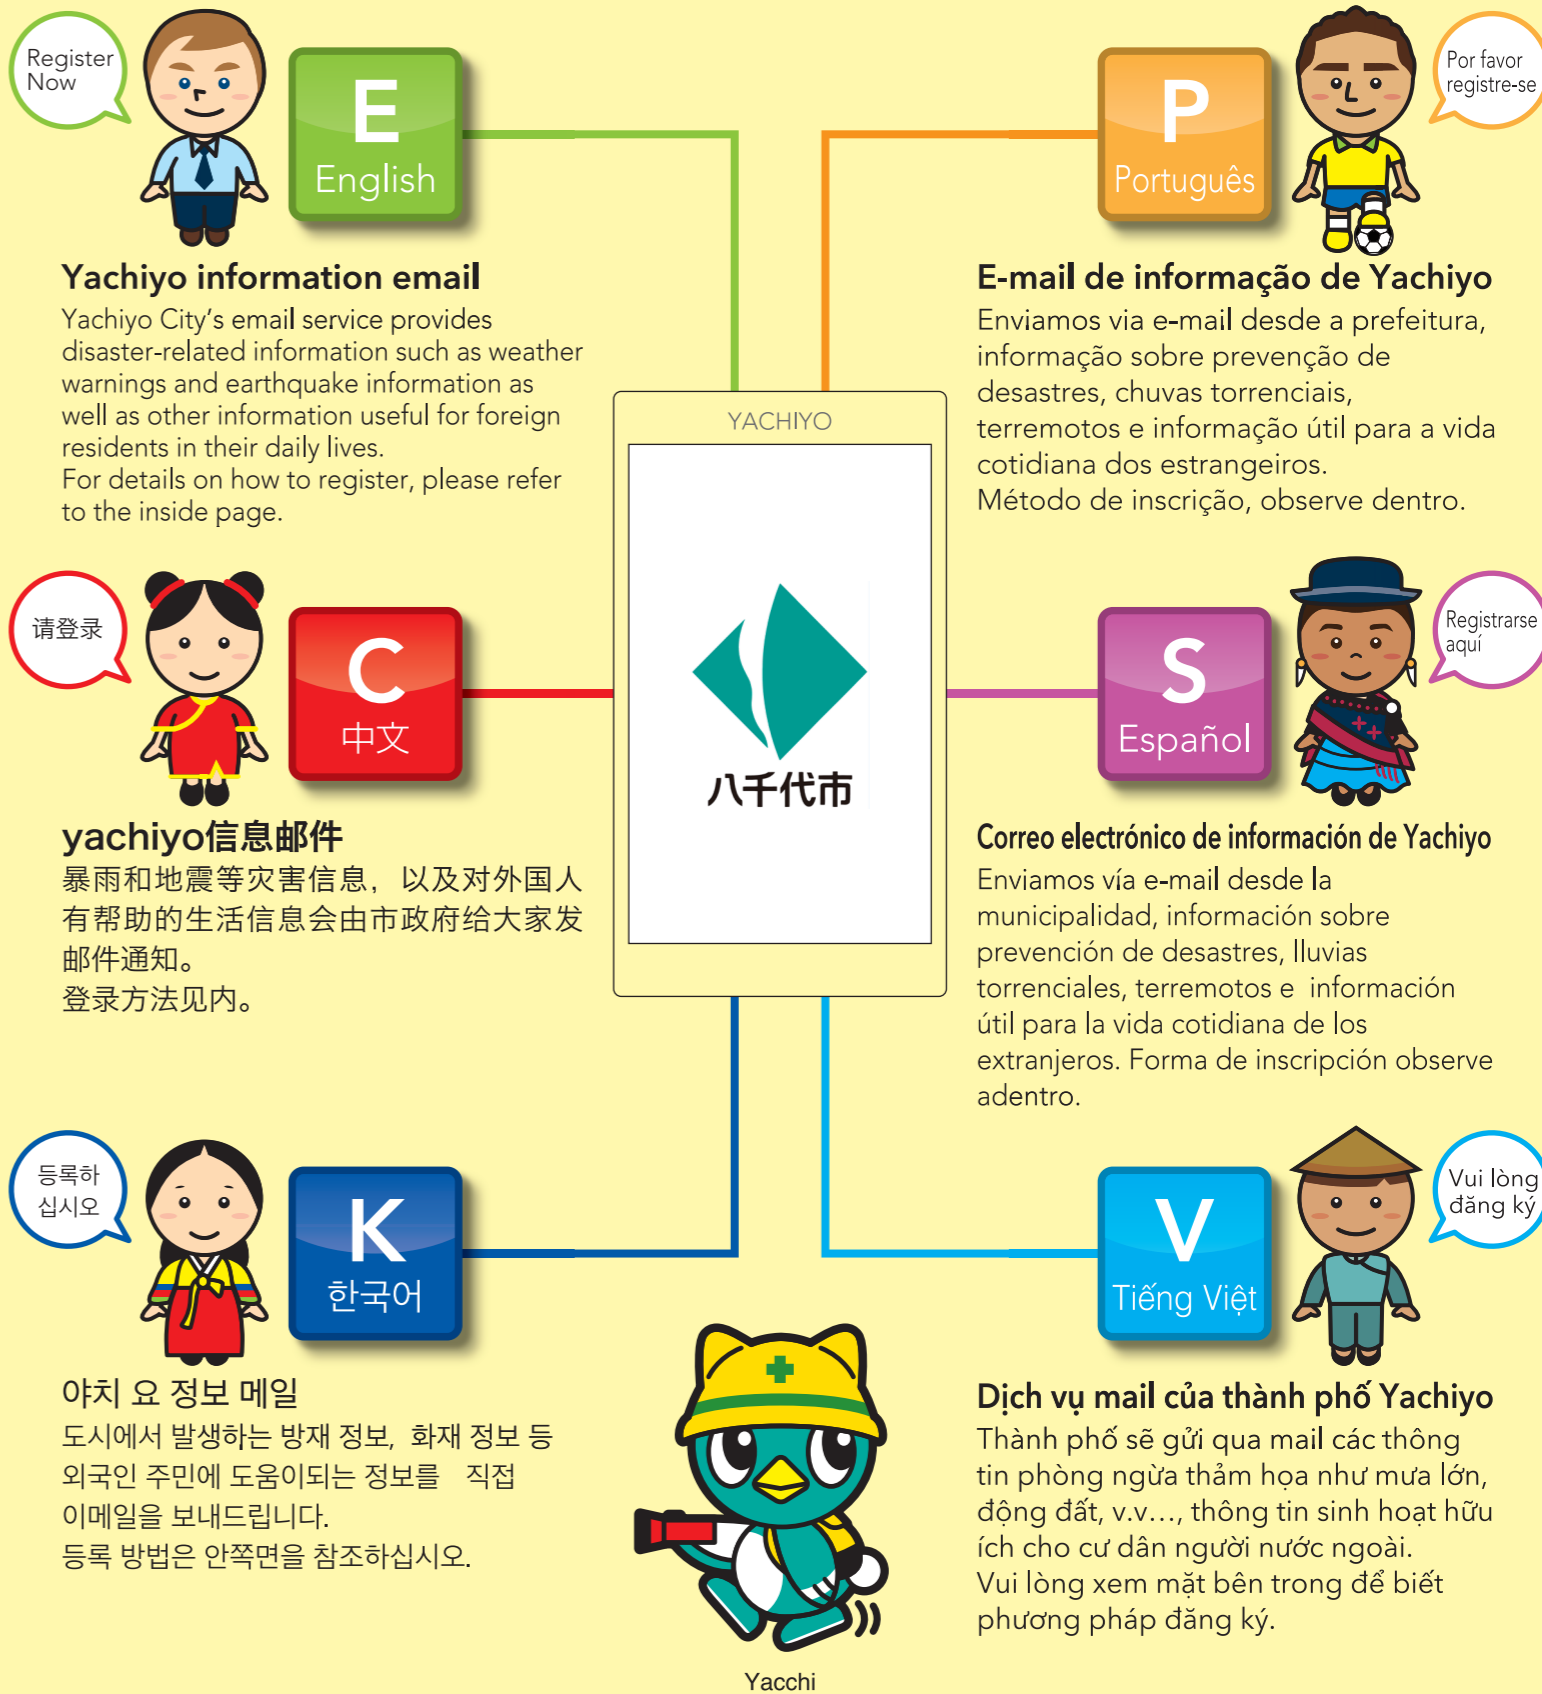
Register Now

E
English

Yachiyo information email
Yachiyo City's email service provides disaster-related information such as weather warnings and earthquake information as well as other information useful for foreign residents in their daily lives.
For details on how to register, please refer to the inside page.

P
Português

Por favor registre-se

E-mail de informação de Yachiyo
Enviamos via e-mail desde a prefeitura, informação sobre prevenção de desastres, chuvas torrenciais, terremotos e informação útil para a vida cotidiana dos estrangeiros.
Método de inscrição, observe dentro.

YACHIYO

八千代市

请登录

C
中文

yachiyo信息邮件
暴雨和地震等灾害信息，以及对外国人有帮助的生活信息会由市政府给大家发邮件通知。
登录方法见内。

S
Español

Registrarse aquí

Correo electrónico de información de Yachiyo
Enviamos vía e-mail desde la municipalidad, información sobre prevención de desastres, lluvias torrenciales, terremotos e información útil para la vida cotidiana de los extranjeros. Forma de inscripción observe adentro.

등록하십시오

K
한국어

야치 요 정보 메일
도시에서 발생하는 방재 정보, 화재 정보 등 외국인 주민에 도움이되는 정보를 직접 이메일을 보내드립니다.
등록 방법은 안쪽면을 참조하십시오.

V
Tiếng Việt

Vui lòng đăng ký

Dịch vụ mail của thành phố Yachiyo
Thành phố sẽ gửi qua mail các thông tin phòng ngừa thảm họa như mưa lớn, động đất, v.v..., thông tin sinh hoạt hữu ích cho cư dân người nước ngoài.
Vui lòng xem mặt bên trong để biết phương pháp đăng ký.

Yacchi